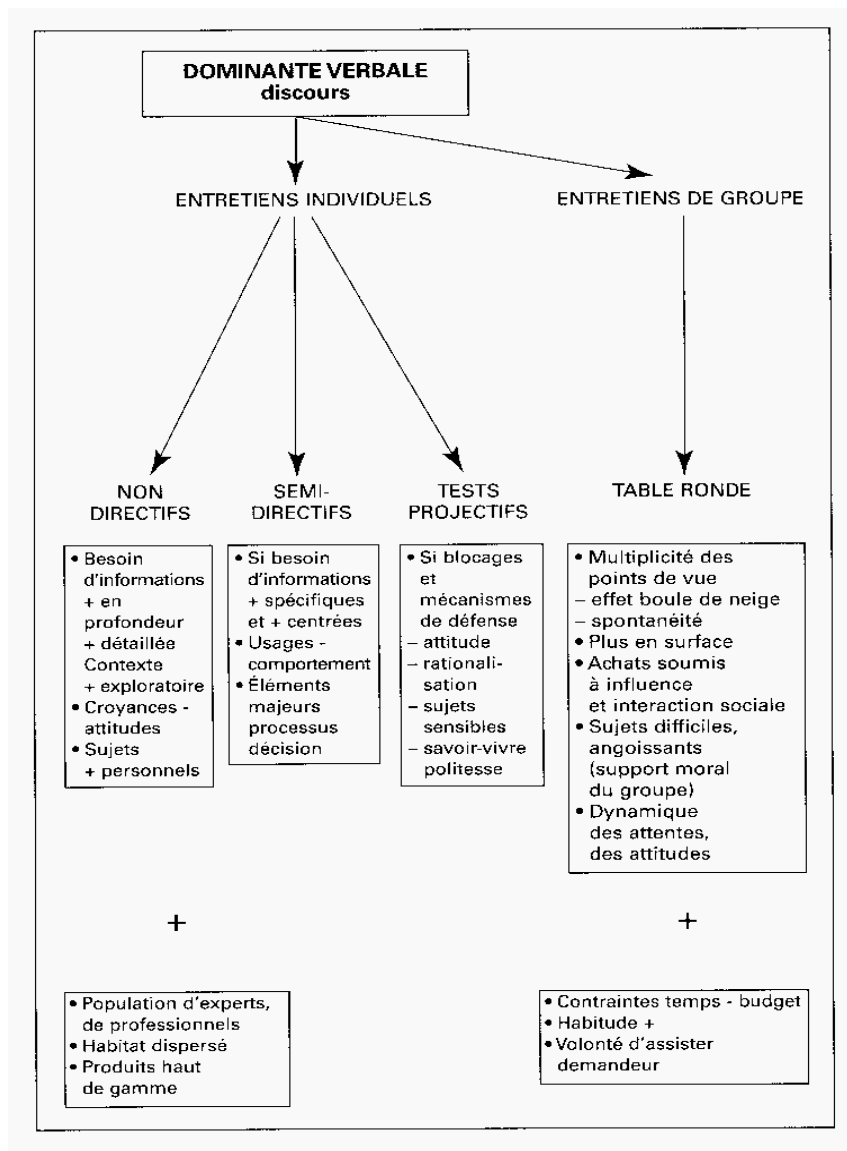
DOMINANTE VERBALE
discours

ENTRETIENS INDIVIDUELS

ENTRETIENS DE GROUPE

NON DIRECTIFS

SEMI-DIRECTIFS

TESTS PROJECTIFS

TABLE RONDE

• Besoin d'informations
+ en profondeur
+ détaillée
Contexte
+ exploratoire
• Croyances - attitudes
• Sujets
+ personnels

• Si besoin d'informations
+ spécifiques et + centrées
• Usages - comportement
• Éléments majeurs processus décision

• Si blocages et mécanismes de défense
– attitude
– rationalisation
– sujets sensibles
– savoir-vivre politesse

• Multiplicité des points de vue
– effet boule de neige
– spontanéité
• Plus en surface
• Achats soumis à influence et interaction sociale
• Sujets difficiles, angoissants (support moral du groupe)
• Dynamique des attentes, des attitudes

+

+

• Population d'experts, de professionnels
• Habitat dispersé
• Produits haut de gamme

• Contraintes temps - budget
• Habitude +
• Volonté d'assister demandeur